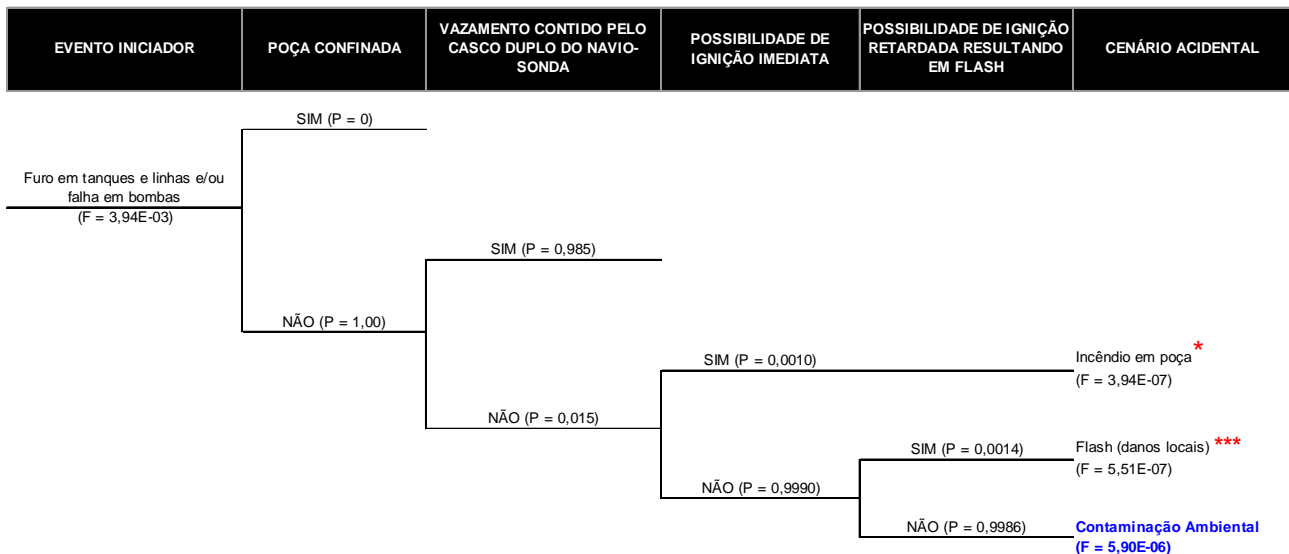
| EVENTO INICIADOR | POÇA CONFINADA | VAZAMENTO CONTIDO PELO CASCO DUPLO DO NAVIO-SONDA | POSSIBILIDADE DE IGNIÇÃO IMEDIATA | POSSIBILIDADE DE IGNIÇÃO RETARDADA RESULTANDO EM FLASH | CENÁRIO ACIDENTAL |
|---|---|---|---|---|---|

SIM (P = 0)

Furo em tanques e linhas e/ou falha em bombas
(F = 3,94E-03)

SIM (P = 0,985)

NÃO (P = 1,00)

SIM (P = 0,0010)

Incêndio em poça *
(F = 3,94E-07)

NÃO (P = 0,015)

SIM (P = 0,0014)

Flash (danos locais) ***
(F = 5,51E-07)

NÃO (P = 0,9990)

NÃO (P = 0,9986)

Contaminação Ambiental
(F = 5,90E-06)